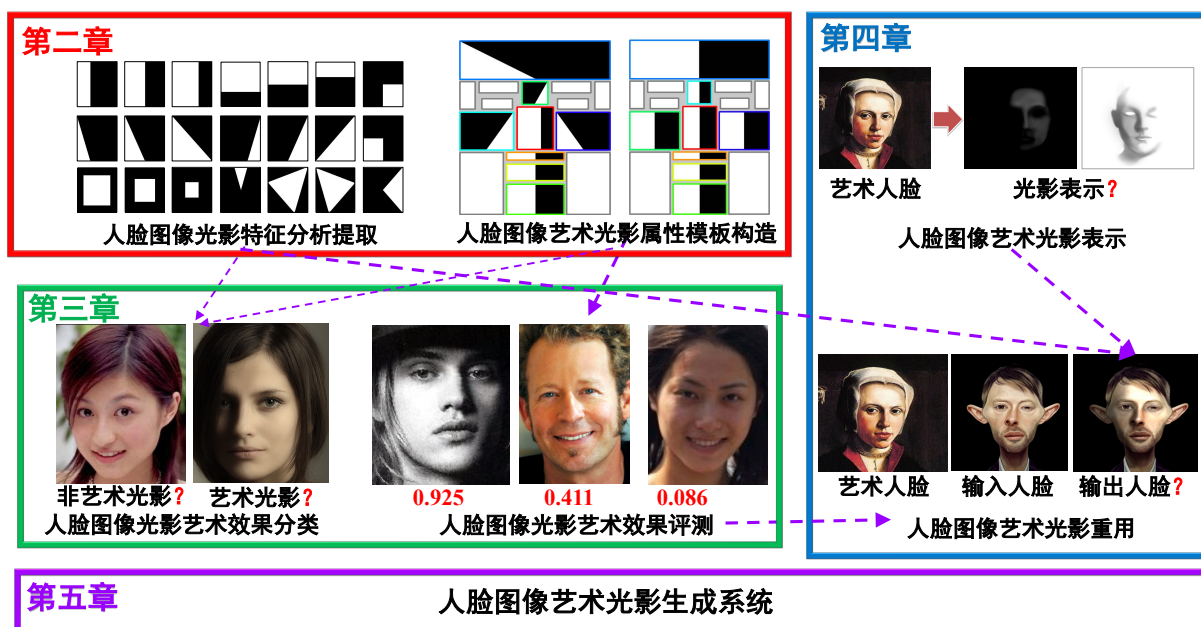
第二章

人脸图像光影特征分析提取

人脸图像艺术光影属性模板构造

第四章

艺术人脸

光影表示？

人脸图像艺术光影表示

第三章

非艺术光影？

艺术光影？

人脸图像光影艺术效果分类

0.925

0.411

0.086

人脸图像光影艺术效果评测

艺术人脸

输入人脸

输出人脸？

人脸图像艺术光影重用

第五章

人脸图像艺术光影生成系统